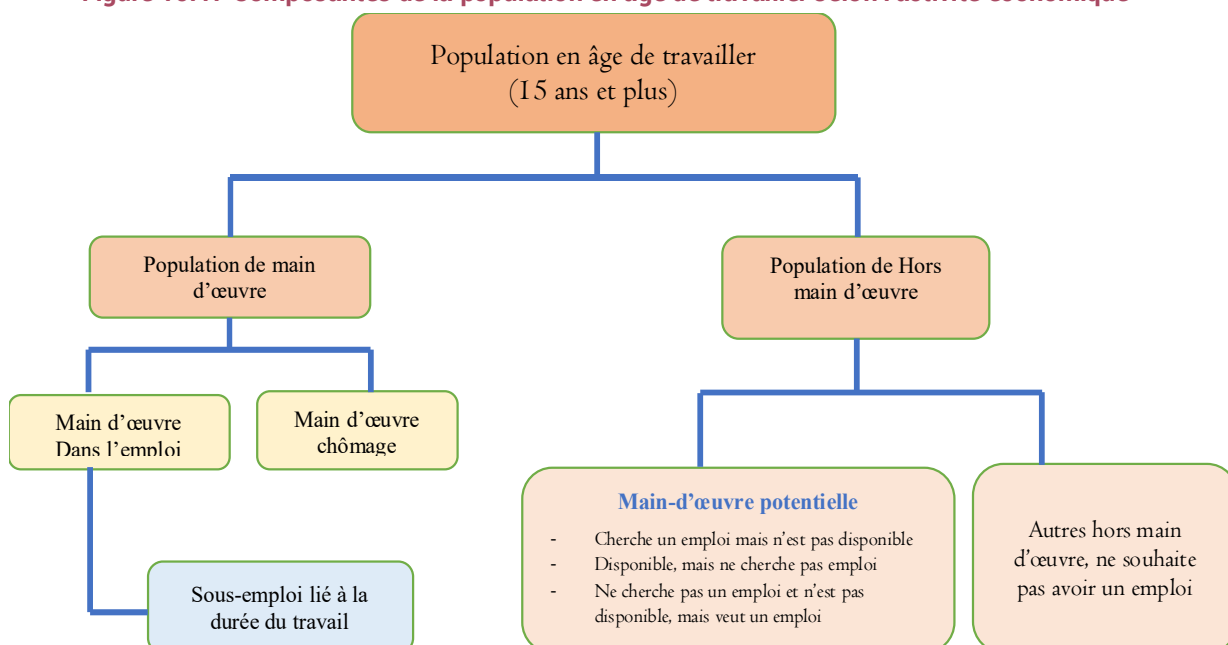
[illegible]

Population en âge de travailler (15 ans et plus)

Population de main d'œuvre

Population de Hors main d'œuvre

Main d'œuvre Dans l'emploi

Main d'œuvre chômage

Sous-emploi lié à la durée du travail

Main-d'œuvre potentielle

- Cherche un emploi mais n'est pas disponible
- Disponible, mais ne cherche pas emploi
- Ne cherche pas un emploi et n'est pas disponible, mais veut un emploi

Autres hors main d'œuvre, ne souhaite pas avoir un emploi